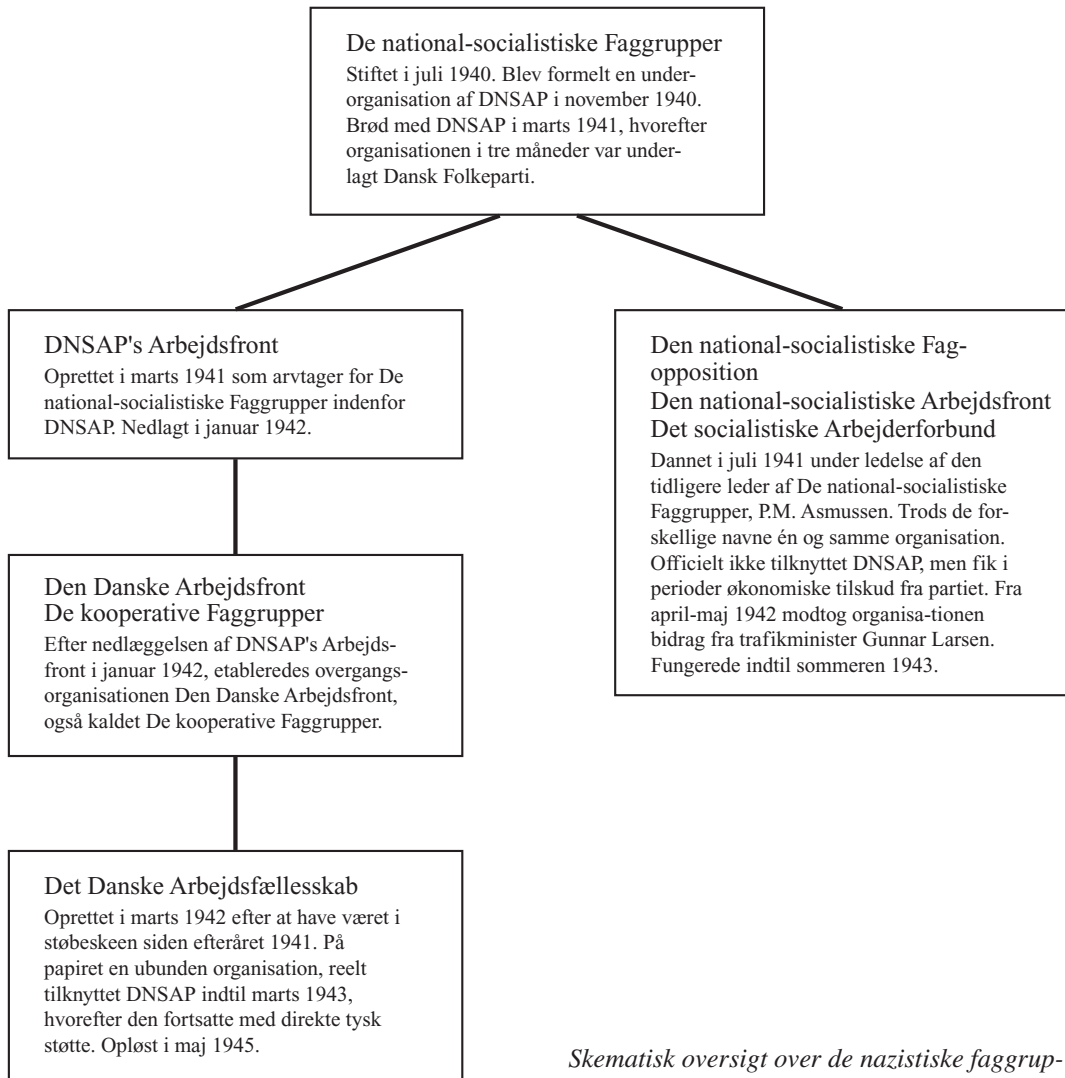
De national-socialistiske Faggrupper
Stiftet i juli 1940. Blev formelt en underorganisation af DNSAP i november 1940. Brød med DNSAP i marts 1941, hvorefter organisationen i tre måneder var underlagt Dansk Folkeparti.

DNSAP's Arbejdsfront
Oprettet i marts 1941 som arvtager for De national-socialistiske Faggrupper indenfor DNSAP. Nedlagt i januar 1942.

Den Danske Arbejdsfront
De kooperative Faggrupper
Efter nedlæggelsen af DNSAP's Arbejdsfront i januar 1942, etableredes overgangsorganisationen Den Danske Arbejdsfront, også kaldet De kooperative Faggrupper.

Det Danske Arbejdsfællesskab
Oprettet i marts 1942 efter at have været i støbeskeen siden efteråret 1941. På papiret en ubunden organisation, reelt tilknyttet DNSAP indtil marts 1943, hvorefter den fortsatte med direkte tysk støtte. Opløst i maj 1945.

Den national-socialistiske Fagopposition
Den national-socialistiske Arbejdsfront
Det socialistiske Arbejderforbund
Dannet i juli 1941 under ledelse af den tidligere leder af De national-socialistiske Faggrupper, P.M. Asmussen. Trods de forskellige navne én og samme organisation. Officielt ikke tilknyttet DNSAP, men fik i perioder økonomiske tilskud fra partiet. Fra april-maj 1942 modtog organisa-tionen bidrag fra trafikminister Gunnar Larsen. Fungerede indtil sommeren 1943.

Skematisk oversigt over de nazistiske faggrup-